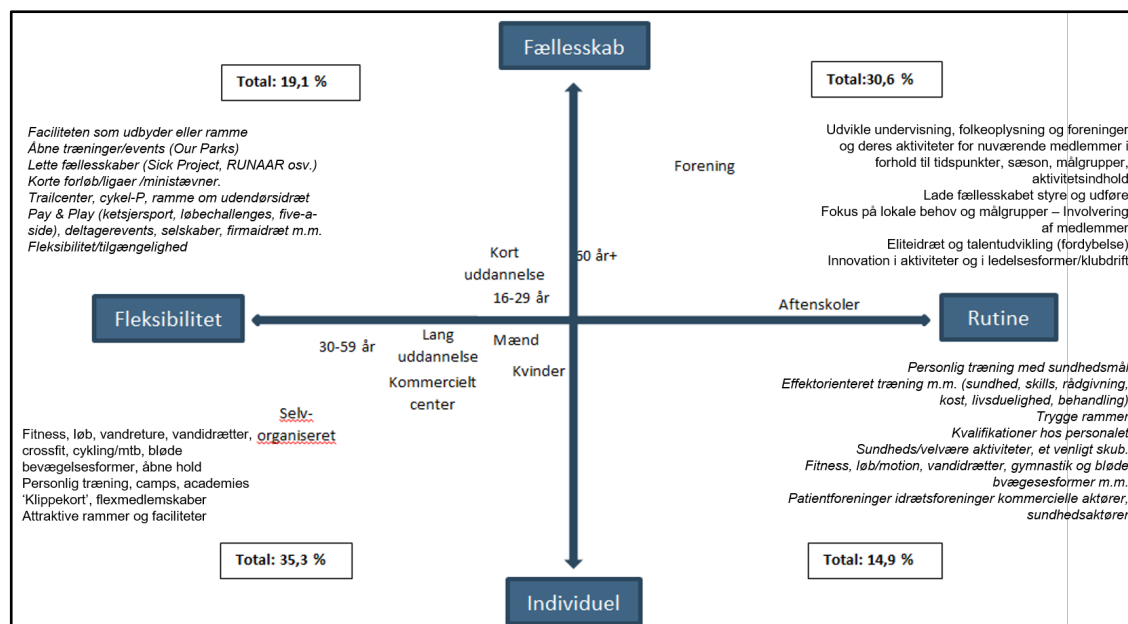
Fællesskab

Total: 19,1 %

Total:30,6 %

Faciliteten som udbyder eller ramme
Åbne træninger/events (Our Parks)
Lette fællesskaber (Sick Project, RUNAAR osv.)
Korte forløb/ligaer /ministævner.
Trailcenter, cykel-P, ramme om udendørsidræt
Pay & Play (ketsjersport, løbechallenges, five-a-side), deltagerevents, selskaber, firmaidræt m.m.
Fleksibilitet/tilgængelighed

Udvikle undervisning, folkeoplysning og foreninger og deres aktiviteter for nuværende medlemmer i forhold til tidspunkter, sæson, målgrupper, aktivitetsindhold
Lade fællesskabet styre og udføre
Fokus på lokale behov og målgrupper – Involvering af medlemmer
Eliteidræt og talentudvikling (fordybelse)
Innovation i aktiviteter og i ledelsesformer/klubdrift

Forening

Kort uddannelse

60 år+

16-29 år

Aftenskoler

Fleksibilitet

Rutine

30-59 år

Lang uddannelse

Mænd

Kvinder

Kommercielt center

Selv-organiseret

Fitness, løb, vandreture, vandidrætter, crossfit, cykling/mtb, bløde bevægelsesformer, åbne hold
Personlig træning, camps, academies
'Klippekort', flexmedlemskaber
Attraktive rammer og faciliteter

Personlig træning med sundhedsmål
Effektorienteret træning m.m. (sundhed, skills, rådgivning, kost, livsduelighed, behandling)
Trygge rammer
Kvalifikationer hos personalet
Sundheds/velvære aktiviteter, et venligt skub.
Fitness, løb/motion, vandidrætter, gymnastik og bløde bvægesesformer m.m.
Patientforeninger idrætsforeninger kommercielle aktører, sundhedsaktører

Total: 35,3 %

Total: 14,9 %

Individuel